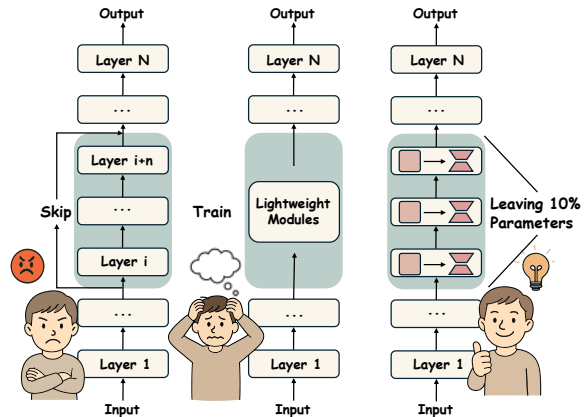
Output

Layer N

...

Layer i+n

...

Layer i

...

Layer 1

Input

Skip

Output

Layer N

...

Lightweight Modules

...

Layer 1

Input

Train

Output

Layer N

...

...

Layer 1

Input

Leaving 10% Parameters